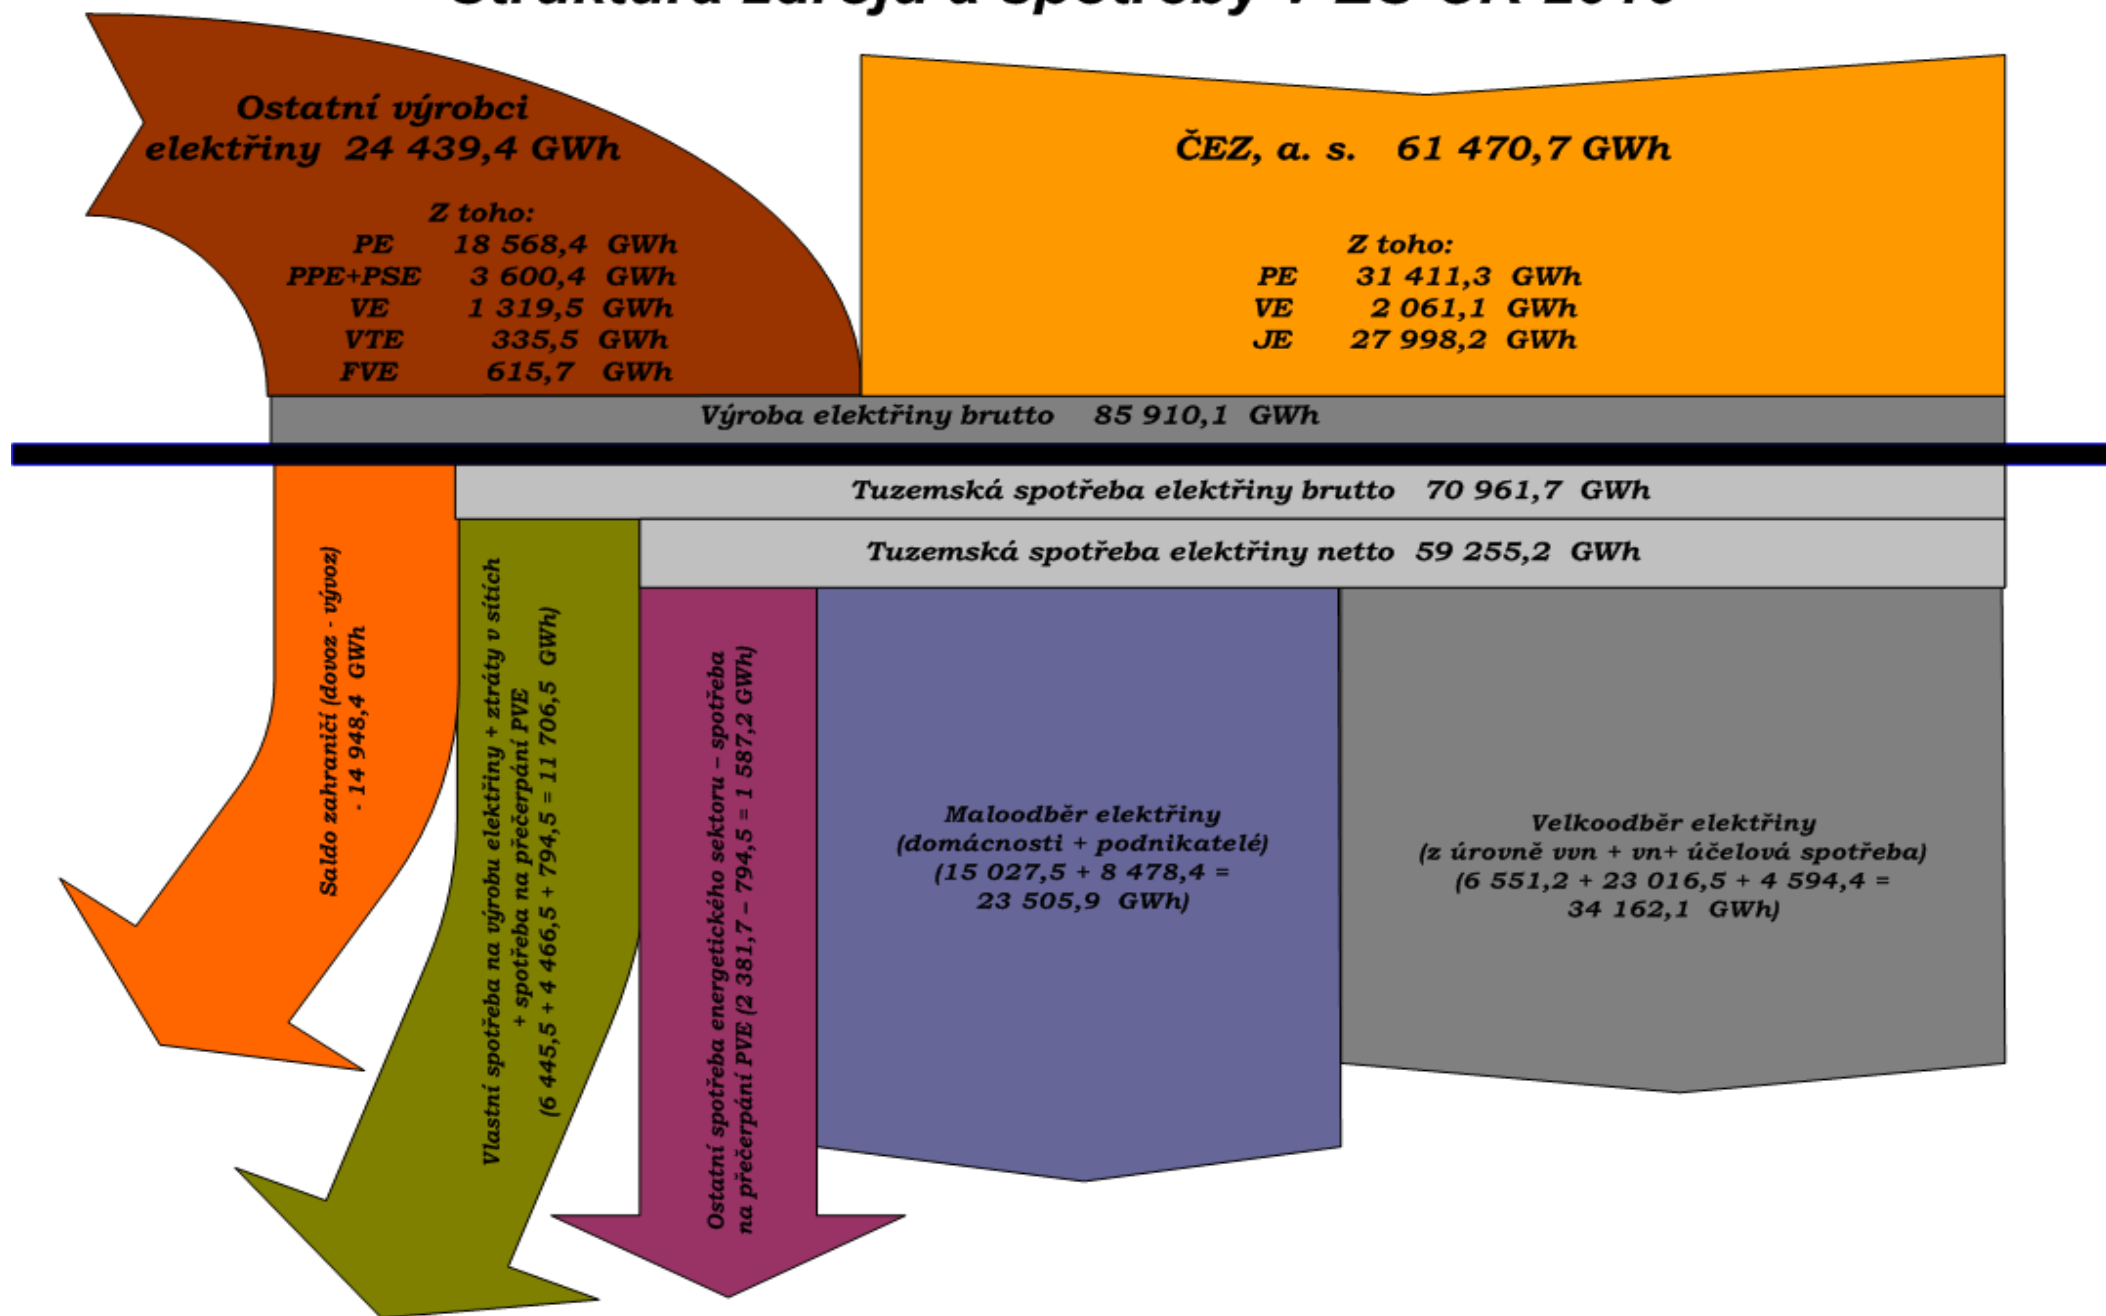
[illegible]

Ostatní výrobci elektřiny 24 439,4 GWh

Z toho:
PE 18 568,4 GWh
PPE+PSE 3 600,4 GWh
VE 1 319,5 GWh
VTE 335,5 GWh
FVE 615,7 GWh

ČEZ, a. s. 61 470,7 GWh

Z toho:
PE 31 411,3 GWh
VE 2 061,1 GWh
JE 27 998,2 GWh

Výroba elektřiny brutto 85 910,1 GWh

Tuzemská spotřeba elektřiny brutto 70 961,7 GWh

Tuzemská spotřeba elektřiny netto 59 255,2 GWh

Saldo zahraničí (dovoz - vývoz) - 14 948,4 GWh

Vlastní spotřeba na výrobu elektřiny + ztráty v sítích + spotřeba na přečerpání PVE (6 445,5 + 4 466,5 + 794,5 = 11 706,5 GWh)

Ostatní spotřeba energetického sektoru – spotřeba na přečerpání PVE (2 381,7 – 794,5 = 1 587,2 GWh)

Maloodběr elektřiny (domácnosti + podnikatelé) (15 027,5 + 8 478,4 = 23 505,9 GWh)

Velkoodběr elektřiny (z úrovně vvn + vn+ účelová spotřeba) (6 551,2 + 23 016,5 + 4 594,4 = 34 162,1 GWh)